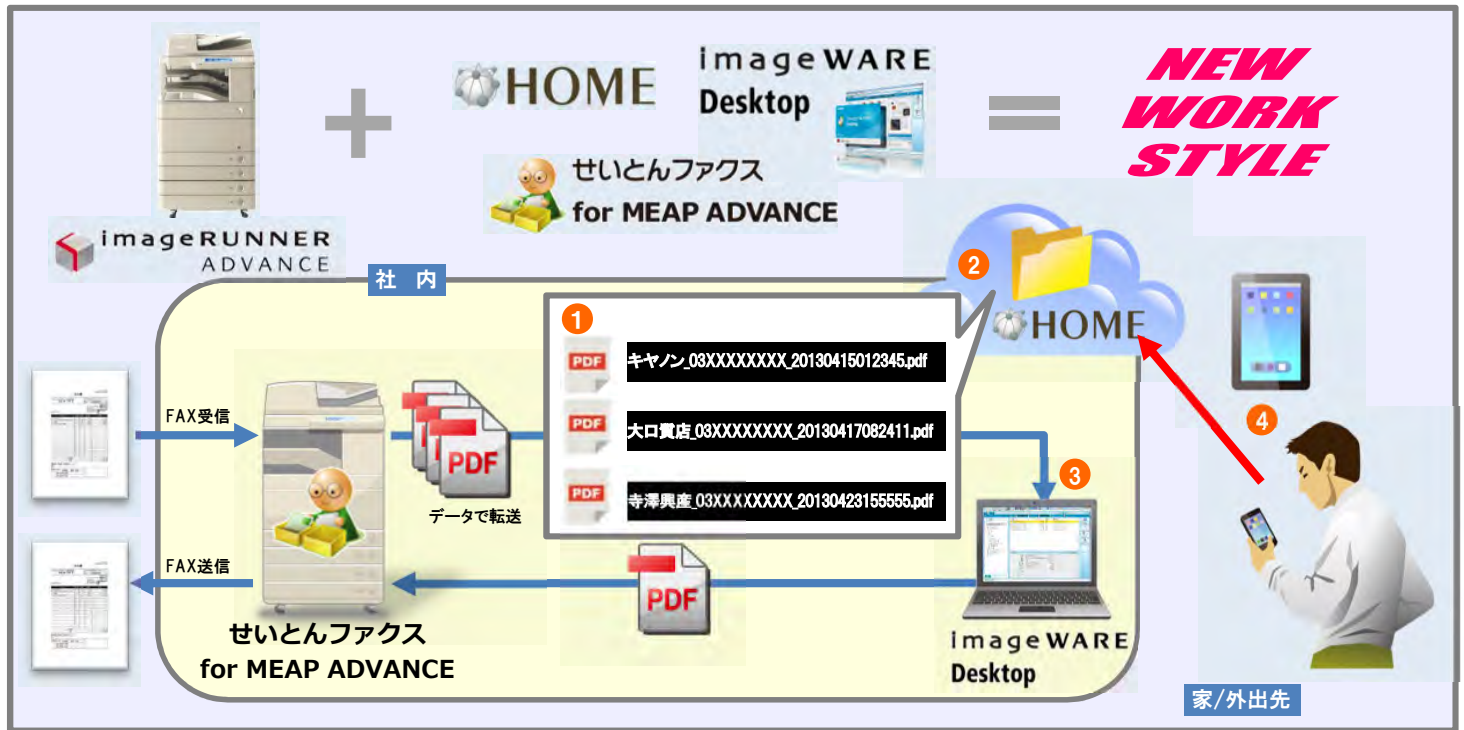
imageRUNNER ADVANCE

+

HOME

imageWARE Desktop

せいとんファクス for MEAP ADVANCE

=

NEW WORK STYLE

社 内

FAX受信

PDF

データで転送

1

PDF キヤノン_03XXXXXXXX_20130415012345.pdf

PDF 大口賞店_03XXXXXXXX_20130417082411.pdf

PDF 寺澤興産_03XXXXXXXX_20130423155555.pdf

2

HOME

3

4

FAX送信

PDF

せいとんファクス for MEAP ADVANCE

imageWARE Desktop

家/外出先